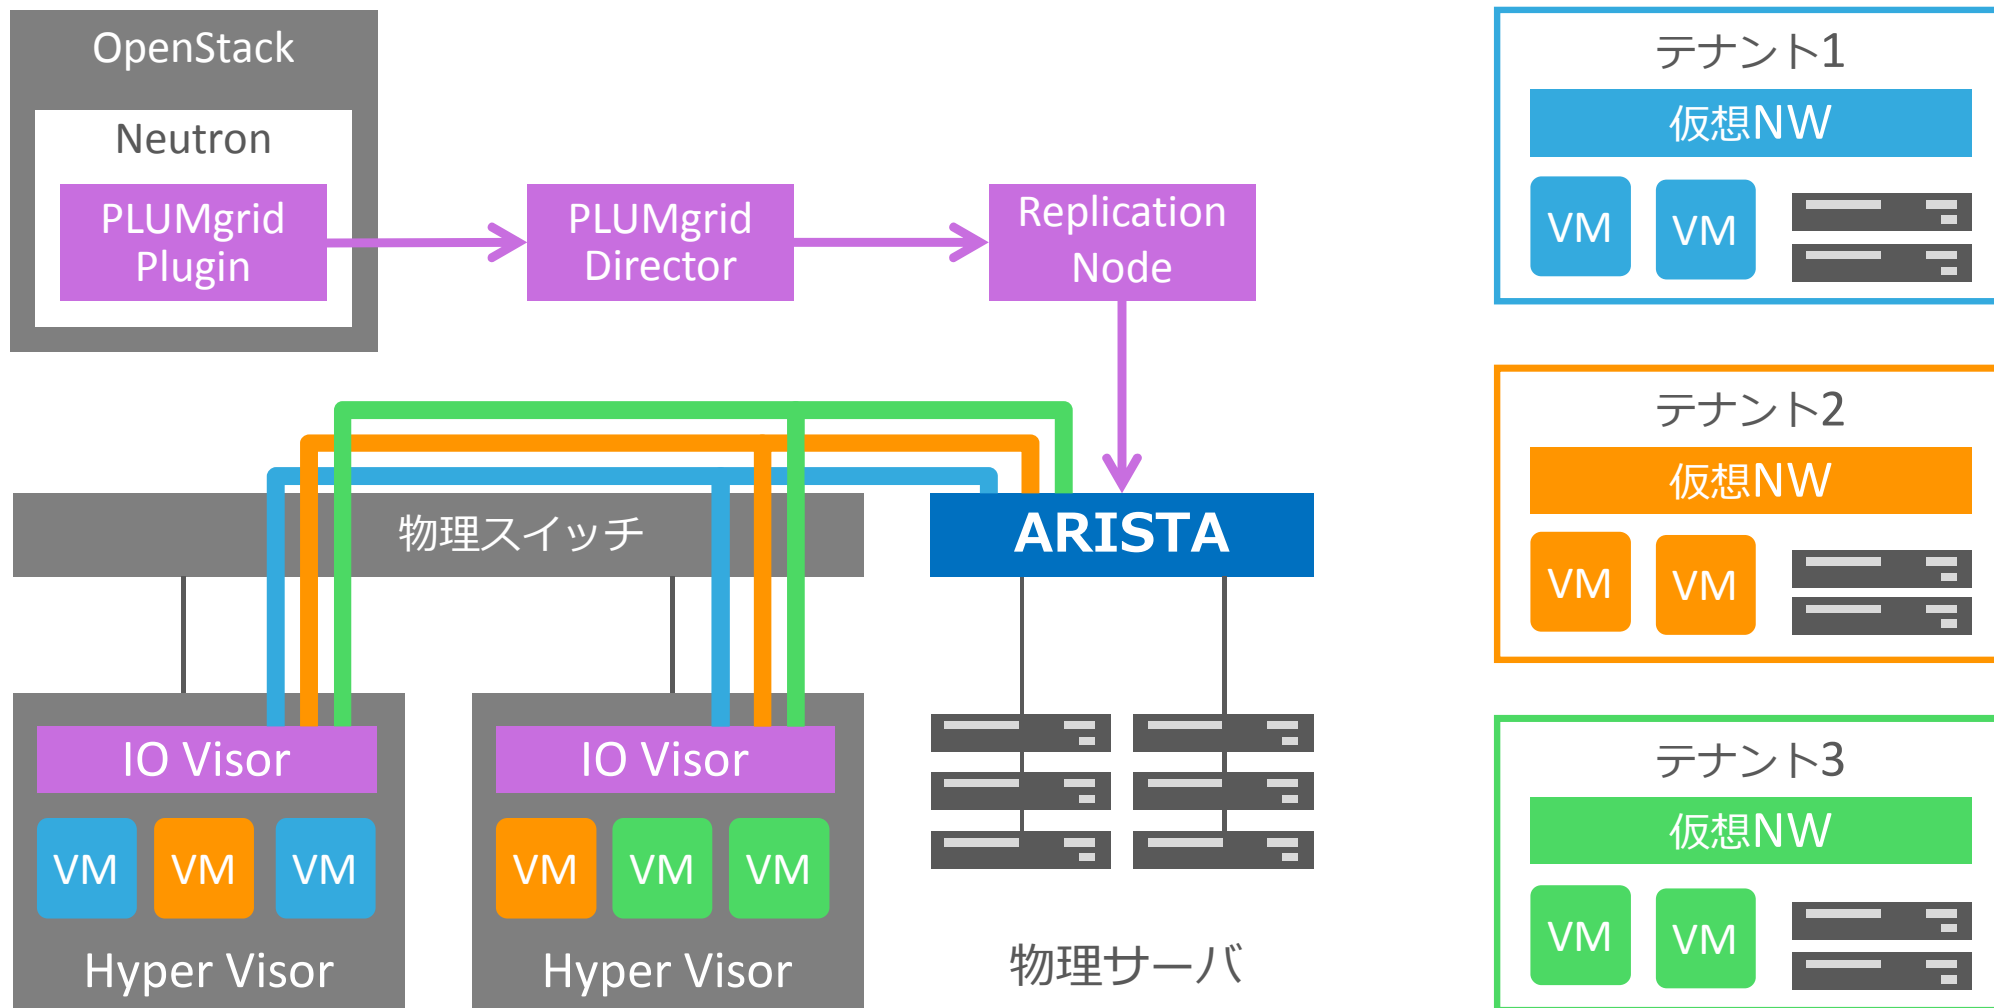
OpenStack

Neutron

PLUMgrid Plugin

PLUMgrid Director

Replication Node

物理スイッチ

ARISTA

IO Visor

VM VM VM

Hyper Visor

IO Visor

VM VM VM

Hyper Visor

物理サーバ

テナント1

仮想NW

VM VM

テナント2

仮想NW

VM VM

テナント3

仮想NW

VM VM